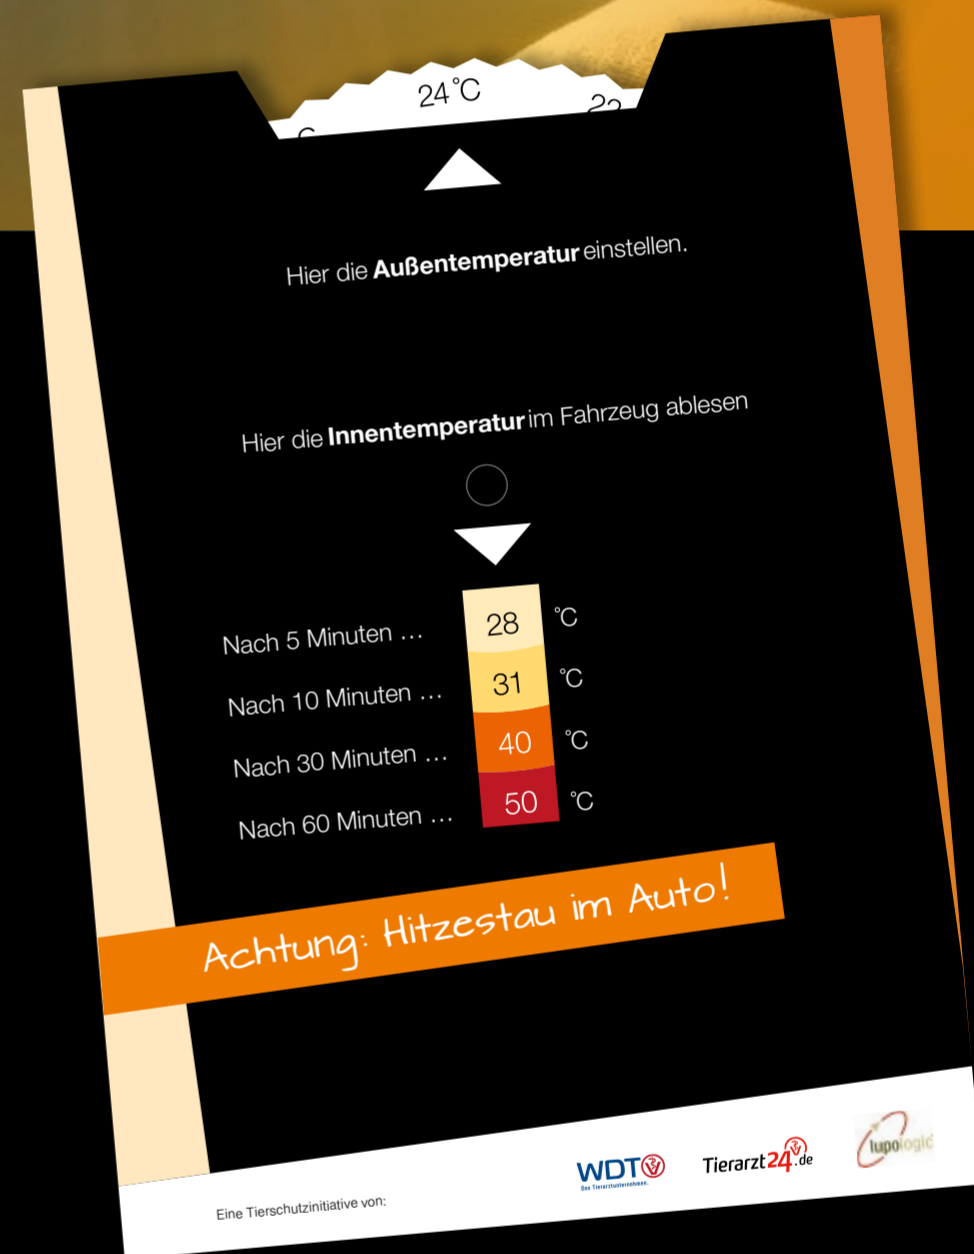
24°C

Hier die **Außentemperatur** einstellen.

Hier die **Innentemperatur** im Fahrzeug ablesen

| | | |
|---|---|---|
| Nach 5 Minuten … | 28 | °C |
| Nach 10 Minuten … | 31 | °C |
| Nach 30 Minuten … | 40 | °C |
| Nach 60 Minuten … | 50 | °C |

Achtung: Hitzestau im Auto!

Eine Tierschutzinitiative von:

WDT Das Tierarztunternehmen.

Tierarzt24.de

lupologic